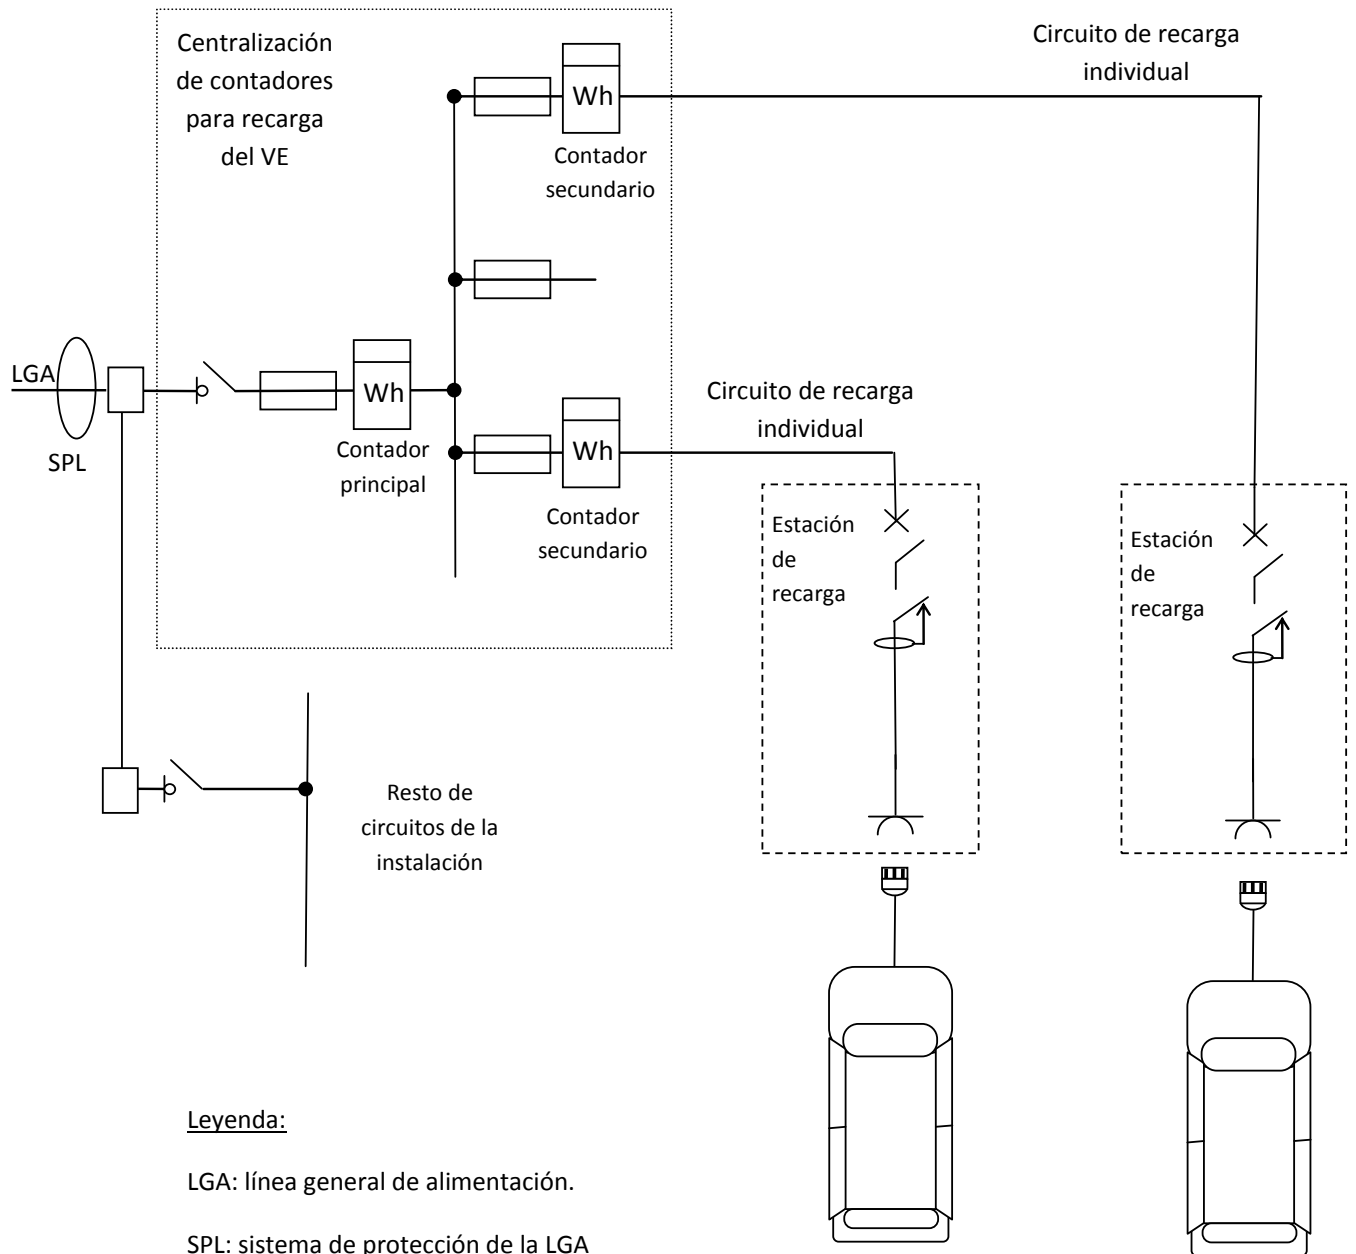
Centralización de contadores para recarga del VE

Wh

Contador secundario

Circuito de recarga individual

LGA

SPL

Wh

Contador principal

Wh

Contador secundario

Circuito de recarga individual

Estación de recarga

Estación de recarga

Resto de circuitos de la instalación

Leyenda:

LGA: línea general de alimentación.

SPL: sistema de protección de la LGA